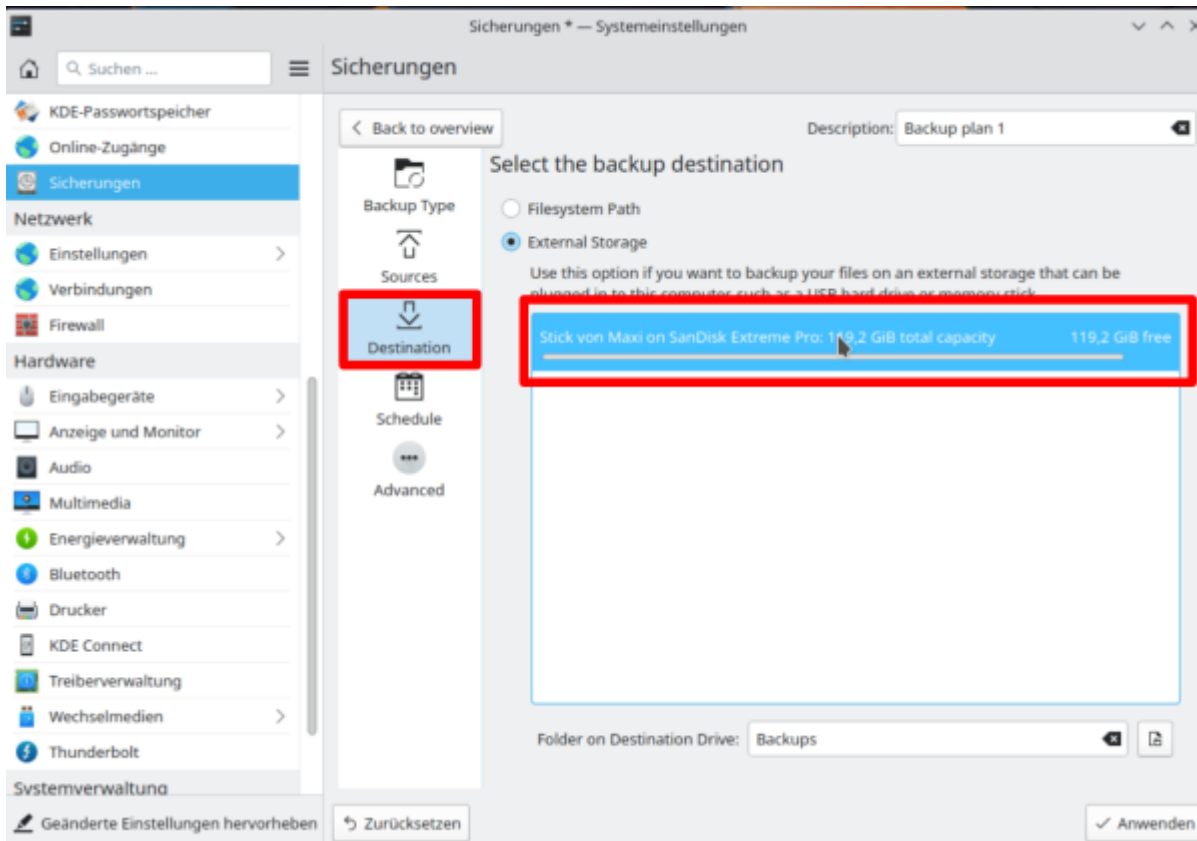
Sicherungen * — Systemeinstellungen

Suchen ...

Sicherungen

KDE-Passwortspeicher
Online-Zugänge
Sicherungen
Netzwerk
Einstellungen
Verbindungen
Firewall
Hardware
Eingabegeräte
Anzeige und Monitor
Audio
Multimedia
Energieverwaltung
Bluetooth
Drucker
KDE Connect
Treiberverwaltung
Wechselmedien
Thunderbolt
Systemverwaltung

Back to overview

Description: Backup plan 1

Backup Type
Sources
Destination
Schedule
Advanced

Select the backup destination

Filesystem Path

External Storage

Use this option if you want to backup your files on an external storage that can be plugged in to this computer such as a USB hard drive or memory stick

Stick von Maxi on SanDisk Extreme Pro: 1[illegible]9,2 GiB total capacity 119,2 GiB free

Folder on Destination Drive: Backups

Geänderte Einstellungen hervorheben

Zurücksetzen

Anwenden